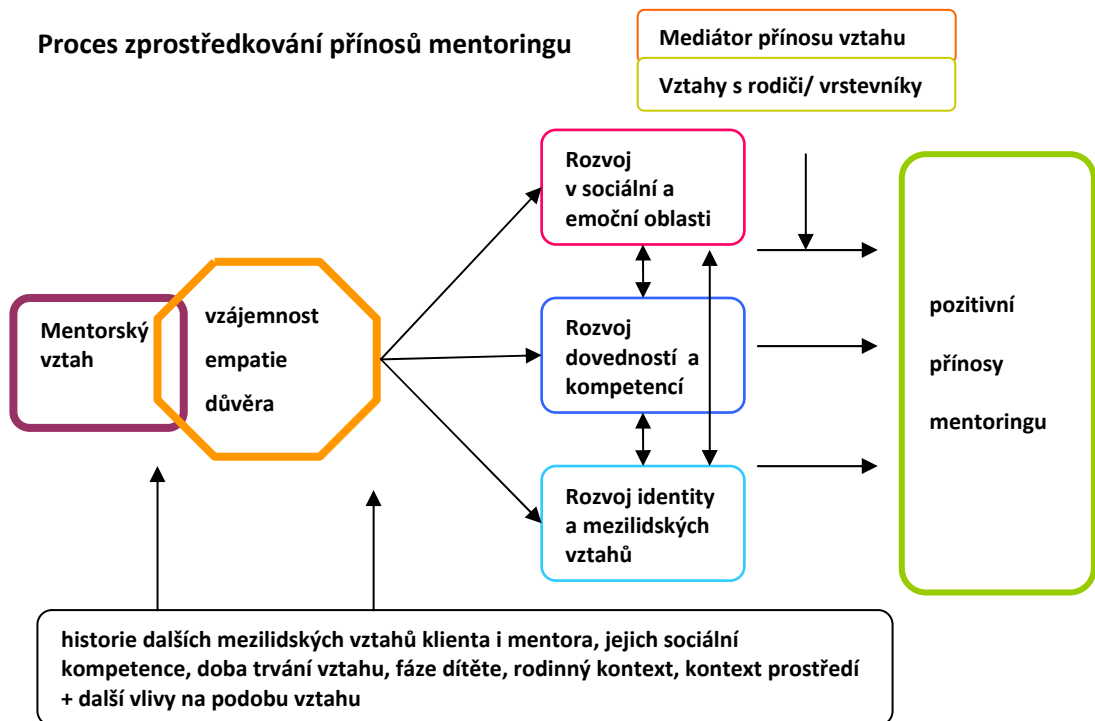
Proces zprostředkování přínosů mentoringu

Mediátor přínosu vztahu

Vztahy s rodiči/ vrstevníky

Mentorský vztah

vzájemnost
empatie
důvěra

Rozvoj v sociální a emoční oblasti

Rozvoj dovedností a kompetencí

Rozvoj identity a mezilidských vztahů

pozitivní
přínosy
mentoringu

historie dalších mezilidských vztahů klienta i mentora, jejich sociální kompetence, doba trvání vztahu, fáze dítěte, rodinný kontext, kontext prostředí + další vlivy na podobu vztahu